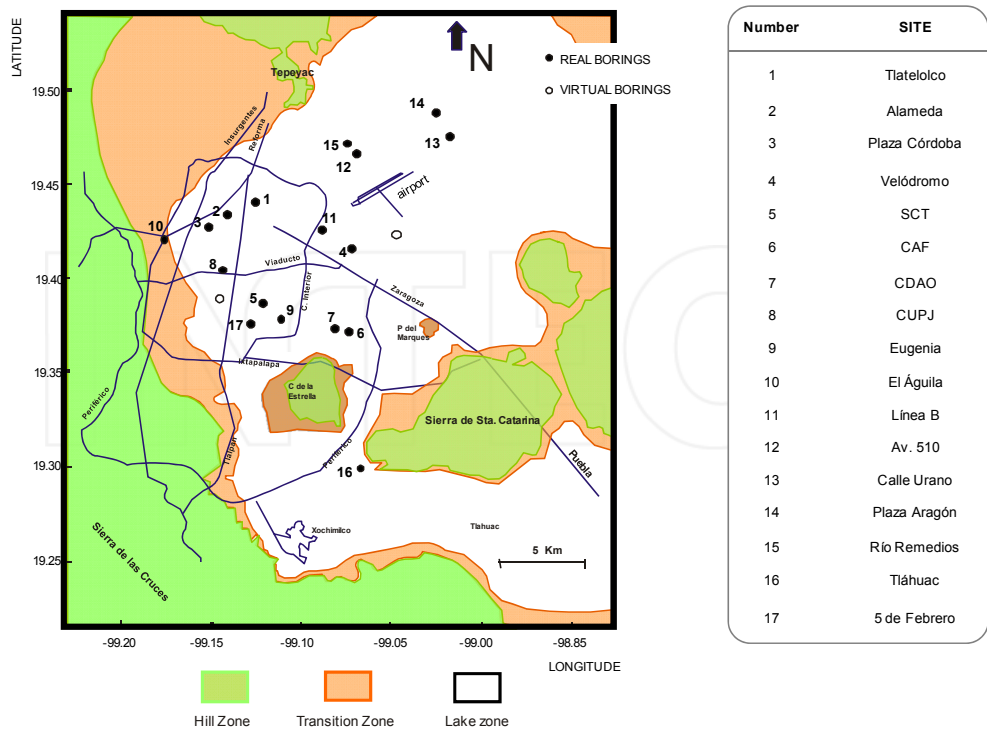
LATITUDE

19.50

19.45

19.40

19.35

19.30

19.25

-99.20 -99.15 -99.10 -99.05 -99.00 -98.85

LONGITUDE

N

REAL BORINGS

VIRTUAL BORINGS

Tepeyac

Insurgentes

Reforma

airport

Viaducto

C. Interior

Zaragoza

P del Marques

Iztapalapa

C de la Estrella

Sierra de Sta. Catarina

Periférico

Tlalpan

Periférico

Puebla

Xochimilco

Tlahuac

5 Km

Sierra de las Cruces

1 2 3 4 5 6 7 8 9 10 11 12 13 14 15 16 17

Hill Zone

Transition Zone

Lake zone

| Number | SITE |
|---|---|
| 1 | Tlatelolco |
| 2 | Alameda |
| 3 | Plaza Córdoba |
| 4 | Velódromo |
| 5 | SCT |
| 6 | CAF |
| 7 | CDAO |
| 8 | CUPJ |
| 9 | Eugenia |
| 10 | El Águila |
| 11 | Línea B |
| 12 | Av. 510 |
| 13 | Calle Urano |
| 14 | Plaza Aragón |
| 15 | Río Remedios |
| 16 | Tláhuac |
| 17 | 5 de Febrero |